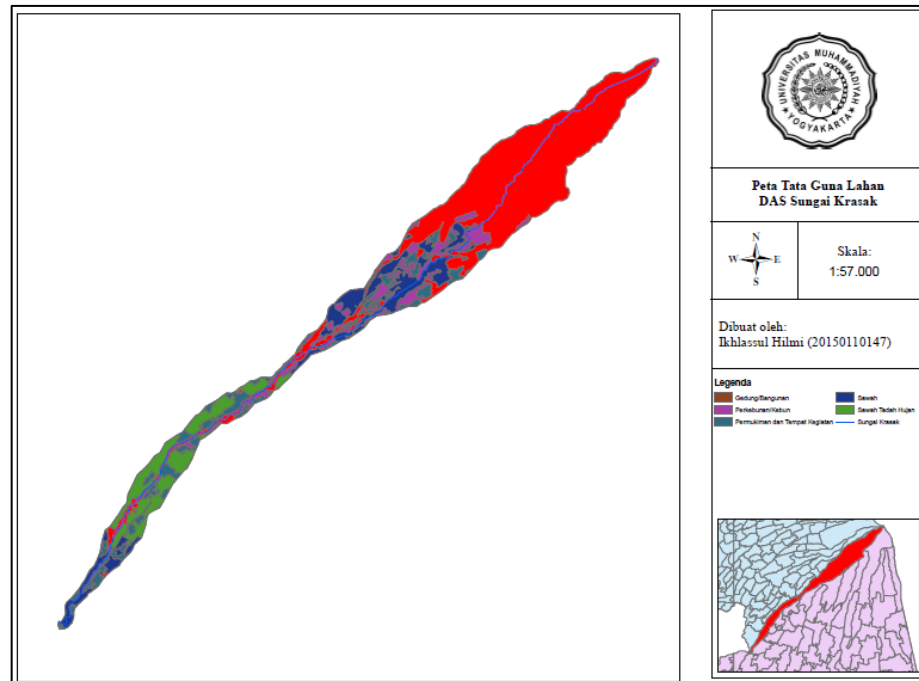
UNIVERSITAS MUHAMMADIYAH YOGYAKARTA

Peta Tata Guna Lahan
DAS Sungai Krasak

N
W E
S

Skala:
1:57.000

Dibuat oleh:
Ikhlassul Hilmi (20150110147)

Legenda

Gedung/Bangunan
Perkebunan/Kebun
Permukiman dan Tempat Kegiatan
Sawah
Sawah Tadah Hujan
Sungai Krasak